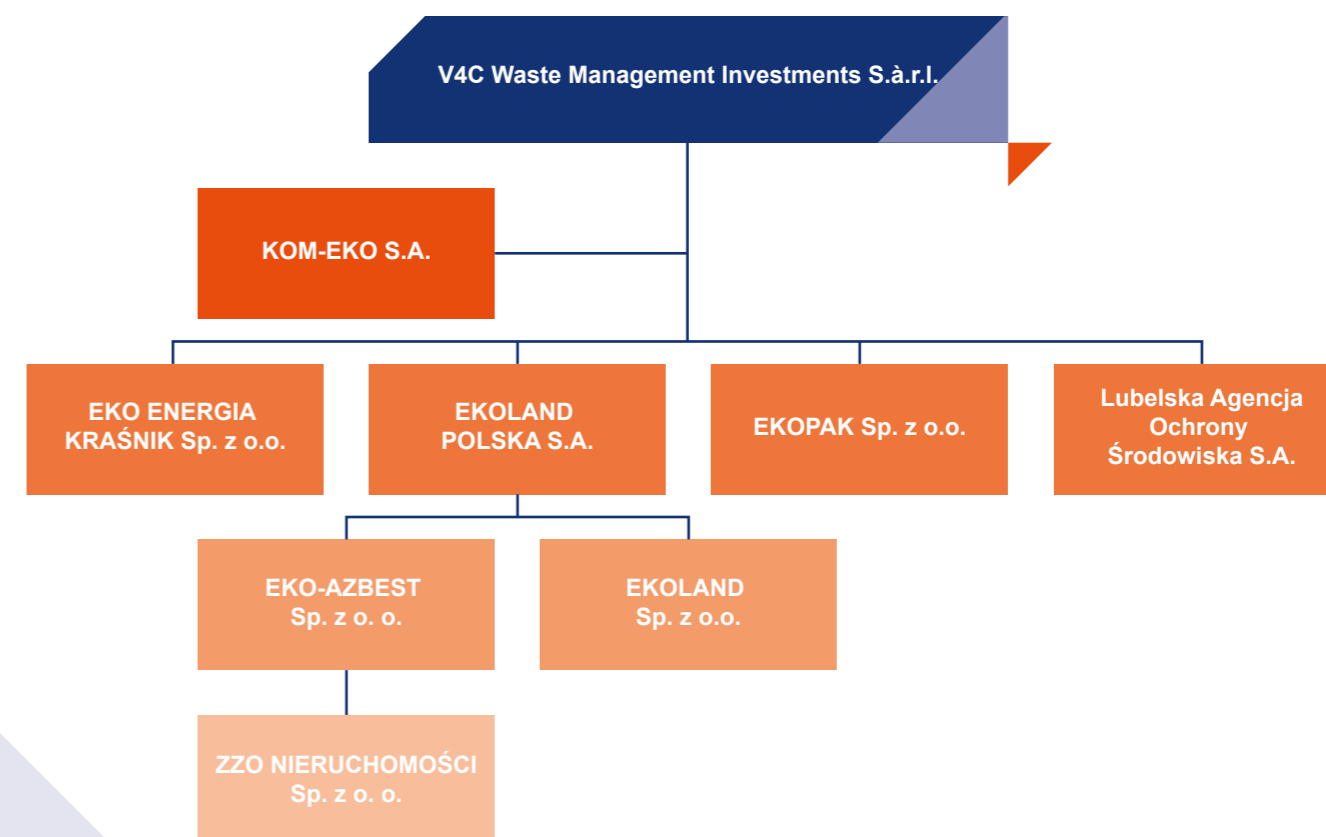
V4C Waste Management Investments S.à.r.l.

KOM-EKO S.A.

EKO ENERGIA KRAŚNIK Sp. z o.o.

EKOLAND POLSKA S.A.

EKOPAK Sp. z o.o.

Lubelska Agencja Ochrony Środowiska S.A.

EKO-AZBEST Sp. z o. o.

EKOLAND Sp. z o.o.

ZZO NIERUCHOMOŚCI Sp. z o. o.